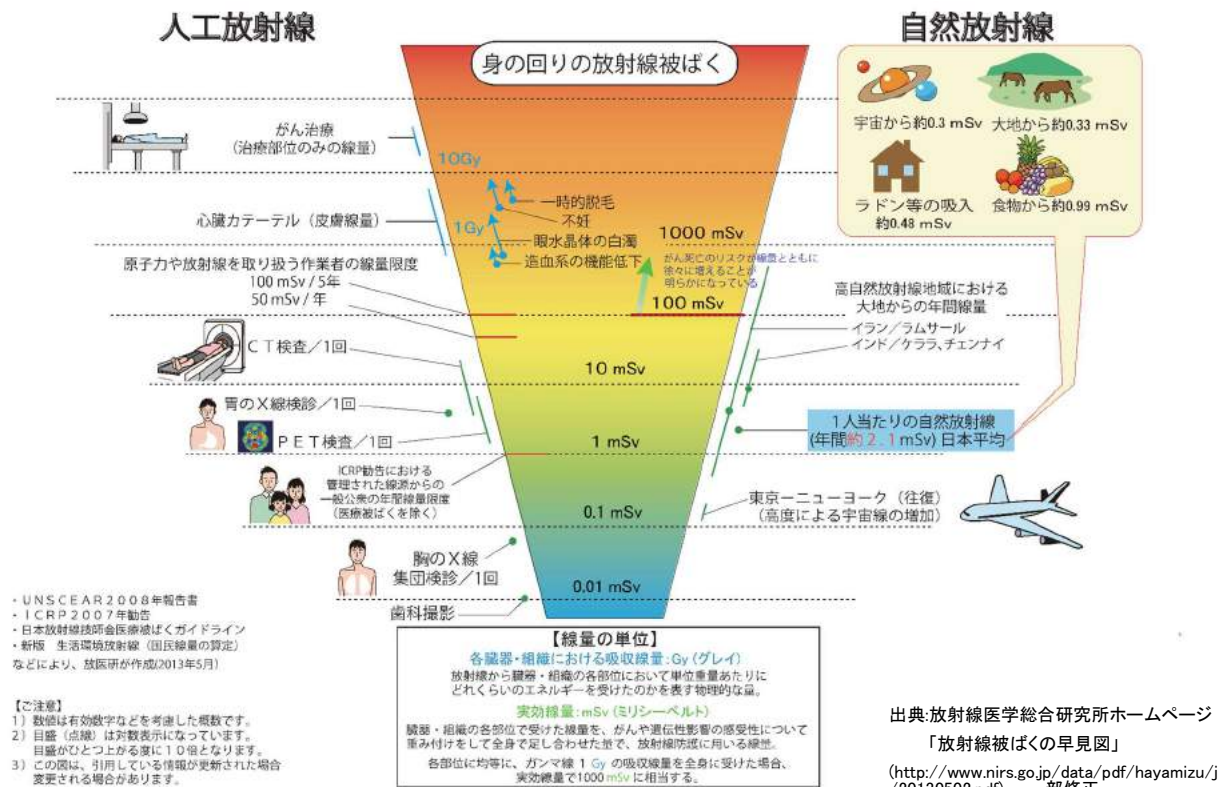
人工放射線

自然放射線

身の回りの放射線被ばく

がん治療
(治療部位のみの線量)

10Gy

一時的脱毛
不妊
眼水晶体の白濁
造血系の機能低下

1Gy

心臓カテーテル(皮膚線量)

1000 mSv

がん死亡のリスクが線量とともに徐々に増えることが明らかになっている

原子力や放射線を取り扱う作業者の線量限度
100 mSv/5年
50 mSv/年

100 mSv

宇宙から約0.3 mSv
大地から約0.33 mSv
ラドン等の吸入
約0.48 mSv
食物から約0.99 mSv

高自然放射線地域における
大地からの年間線量
イラン/ラムサール
インド/ケララ、チェンナイ

CT検査/1回

10 mSv

胃のX線検診/1回

PET検査/1回

1 mSv

1人当たりの自然放射線
(年間約2.1mSv) 日本平均

ICRP勧告における
管理された線源からの
一般公衆の年間線量限度
(医療被ばくを除く)

0.1 mSv

東京ーニューヨーク(往復)
(高度による宇宙線の増加)

胸のX線
集団検診/1回

0.01 mSv

歯科撮影

・UNSCEAR2008年報告書
・ICRP2007年勧告
・日本放射線技師会医療被ばくガイドライン
・新版 生活環境放射線(国民線量の算定)
などにより、放医研が作成(2013年5月)

【ご注意】
1)数値は有効数字などを考慮した概数です。
2)目盛(点線)は対数表示になっています。
目盛がひとつ上がる度に10倍となります。
3)この図は、引用している情報が更新された場合変更される場合があります。

【線量の単位】
各臓器・組織における吸収線量:Gy(グレイ)
放射線から臓器・組織の各部位において単位重量あたりにどれくらいのエネルギーを受けたのかを表す物理的な量。
実効線量:mSv(ミリシーベルト)
臓器・組織の各部位で受けた線量を、がんや遺伝性影響の感受性について重み付けをして全身で足し合わせた量で、放射線防護に用いる線量。
各部位に均等に、ガンマ線 1 Gy の吸収線量を全身に受けた場合、実効線量で1000 mSv に相当する。

出典:放射線医学総合研究所ホームページ
「放射線被ばくの早見図」
(http://www.nirs.go.jp/data/pdf/hayamizu/j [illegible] 部修正